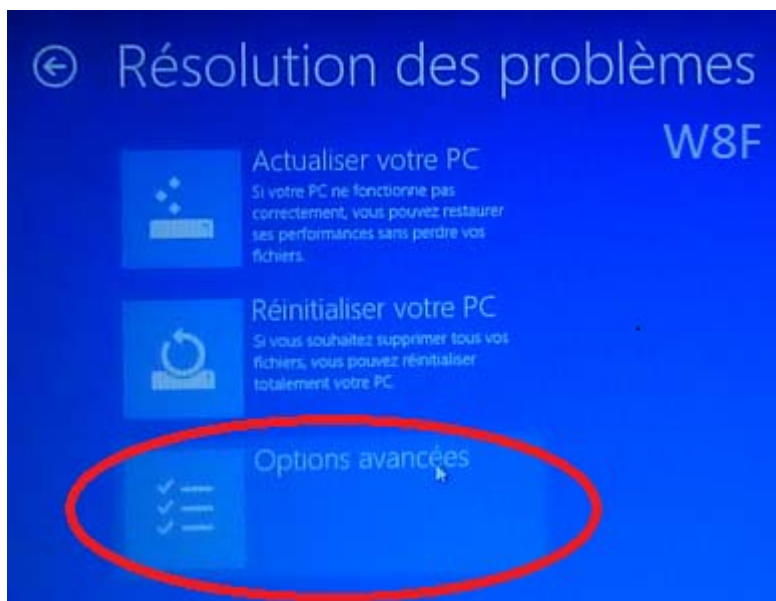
Résolution des problèmes

W8F

Actualiser votre PC
Si votre PC ne fonctionne pas correctement, vous pouvez restaurer ses performances sans perdre vos fichiers.

Réinitialiser votre PC
Si vous souhaitez supprimer tous vos fichiers, vous pouvez réinitialiser totalement votre PC.

Options avancées